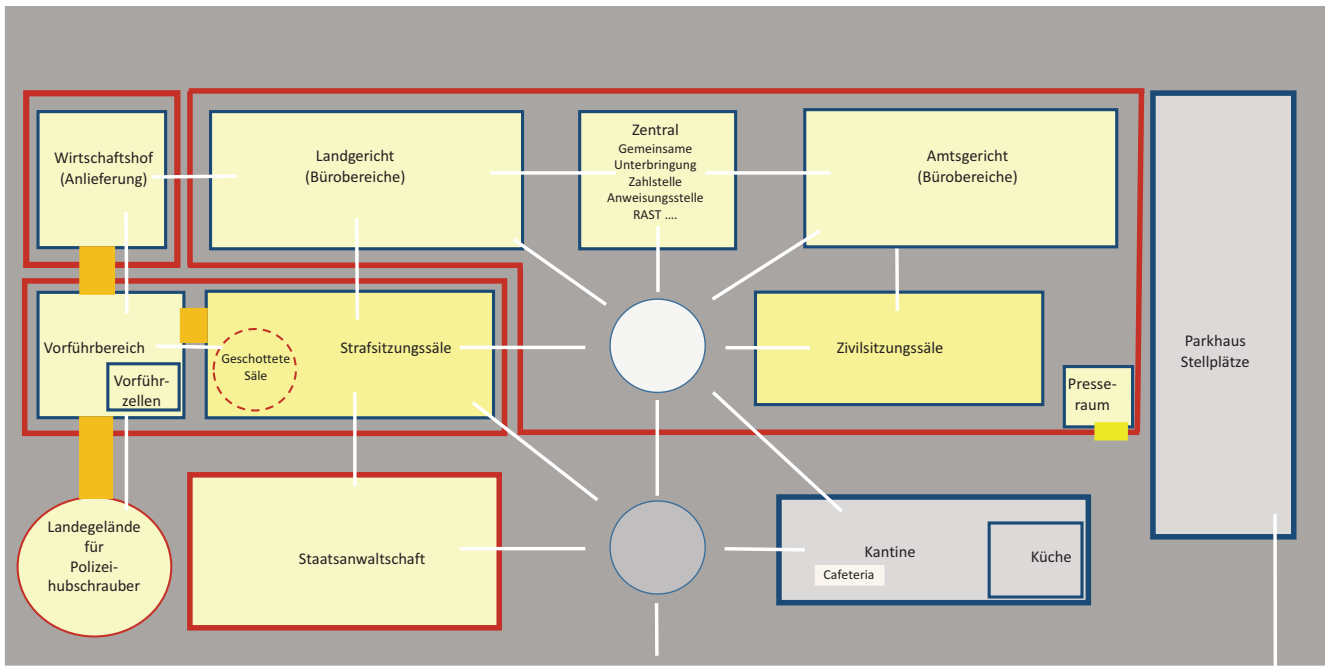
Wirtschaftshof (Anlieferung)

Landgericht (Bürobereiche)

Zentral
Gemeinsame Unterbringung
Zahlstelle
Anweisungsstelle
RAST ....

Amtsgericht (Bürobereiche)

Vorführbereich

Vorführzellen

Geschottete Säle

Strafsitzungssäle

Zivilsitzungssäle

Presseraum

Parkhaus Stellplätze

Landegelände für Polizeihubschrauber

Staatsanwaltschaft

Kantine

Cafeteria

Küche